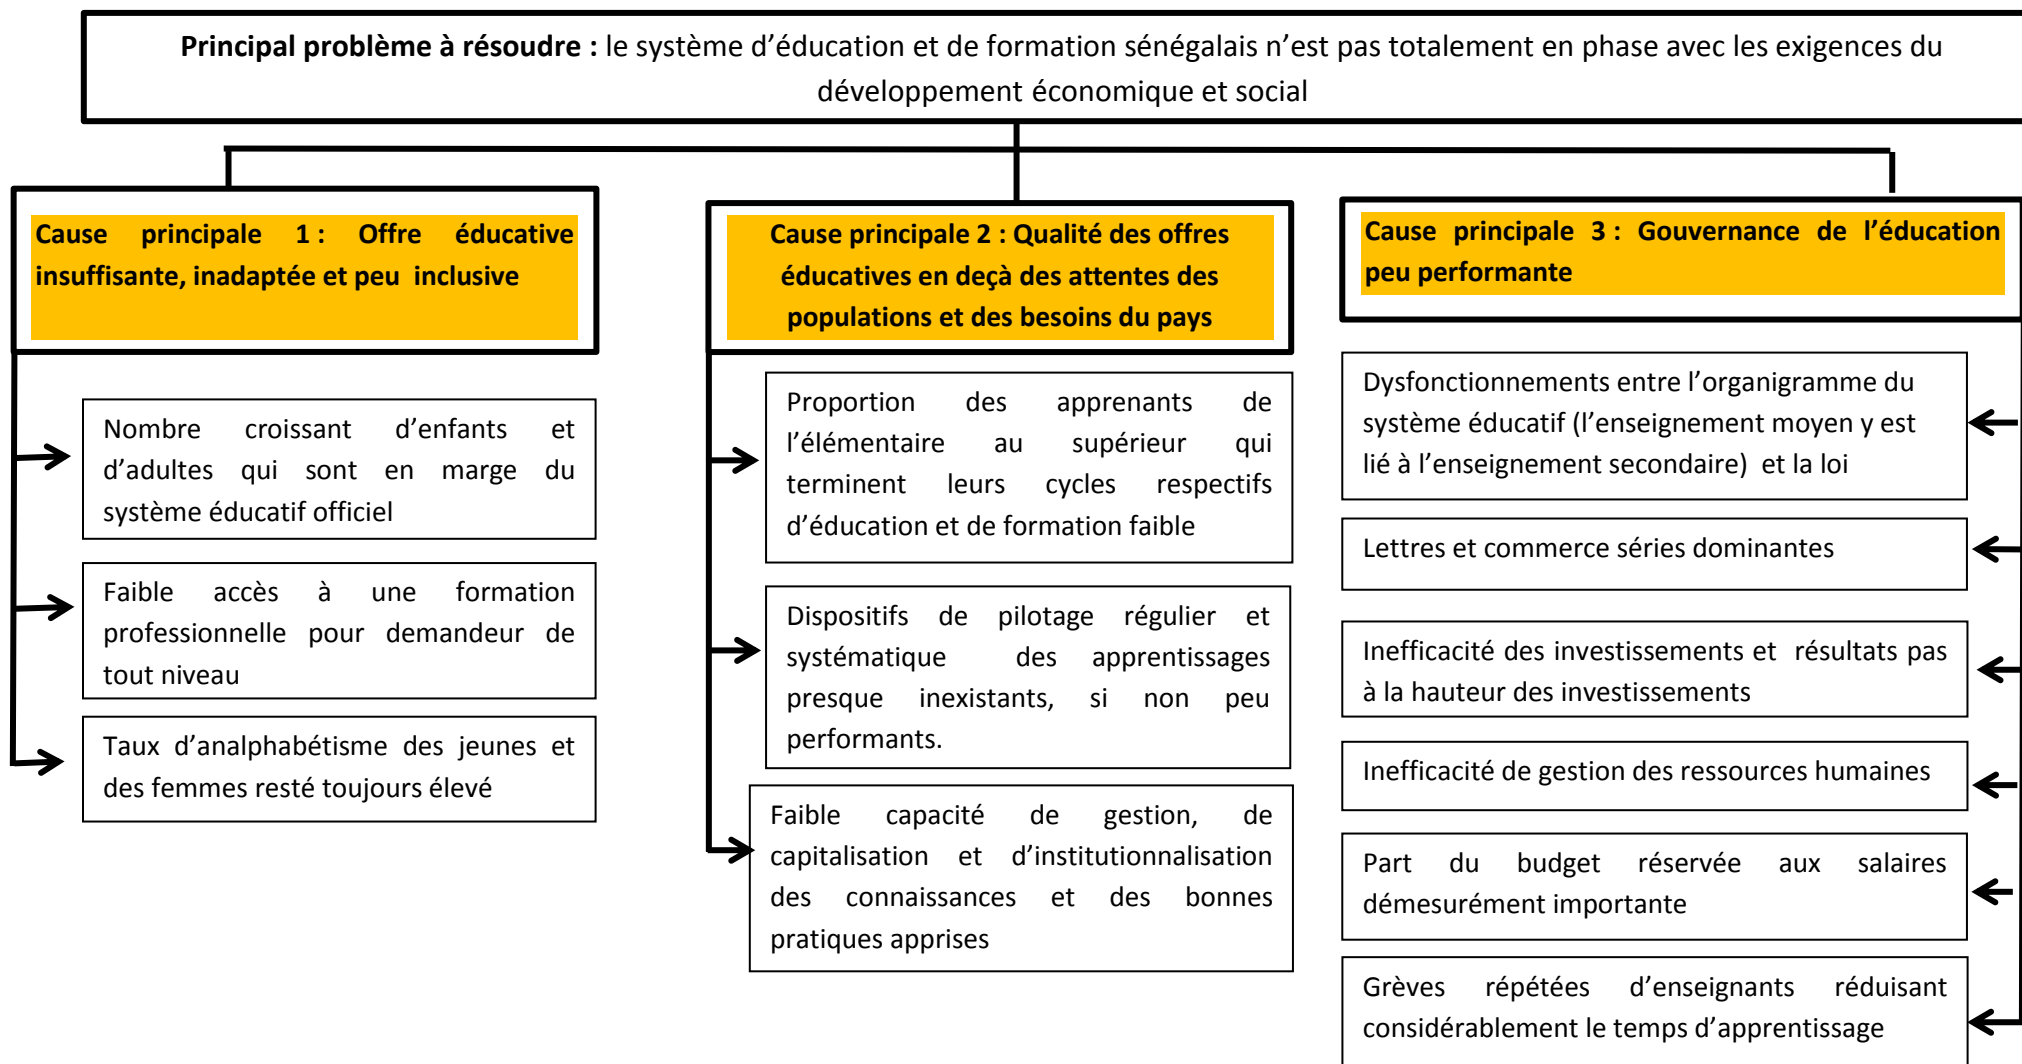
**Principal problème à résoudre :** le système d'éducation et de formation sénégalais n'est pas totalement en phase avec les exigences du développement économique et social

**Cause principale 1 : Offre éducative insuffisante, inadaptée et peu inclusive**

Nombre croissant d'enfants et d'adultes qui sont en marge du système éducatif officiel

Faible accès à une formation professionnelle pour demandeur de tout niveau

Taux d'analphabétisme des jeunes et des femmes resté toujours élevé

**Cause principale 2 : Qualité des offres éducatives en deçà des attentes des populations et des besoins du pays**

Proportion des apprenants de l'élémentaire au supérieur qui terminent leurs cycles respectifs d'éducation et de formation faible

Dispositifs de pilotage régulier et systématique des apprentissages presque inexistants, si non peu performants.

Faible capacité de gestion, de capitalisation et d'institutionnalisation des connaissances et des bonnes pratiques apprises

**Cause principale 3 : Gouvernance de l'éducation peu performante**

Dysfonctionnements entre l'organigramme du système éducatif (l'enseignement moyen y est lié à l'enseignement secondaire) et la loi

Lettres et commerce séries dominantes

Inefficacité des investissements et résultats pas à la hauteur des investissements

Inefficacité de gestion des ressources humaines

Part du budget réservée aux salaires démesurément importante

Grèves répétées d'enseignants réduisant considérablement le temps d'apprentissage